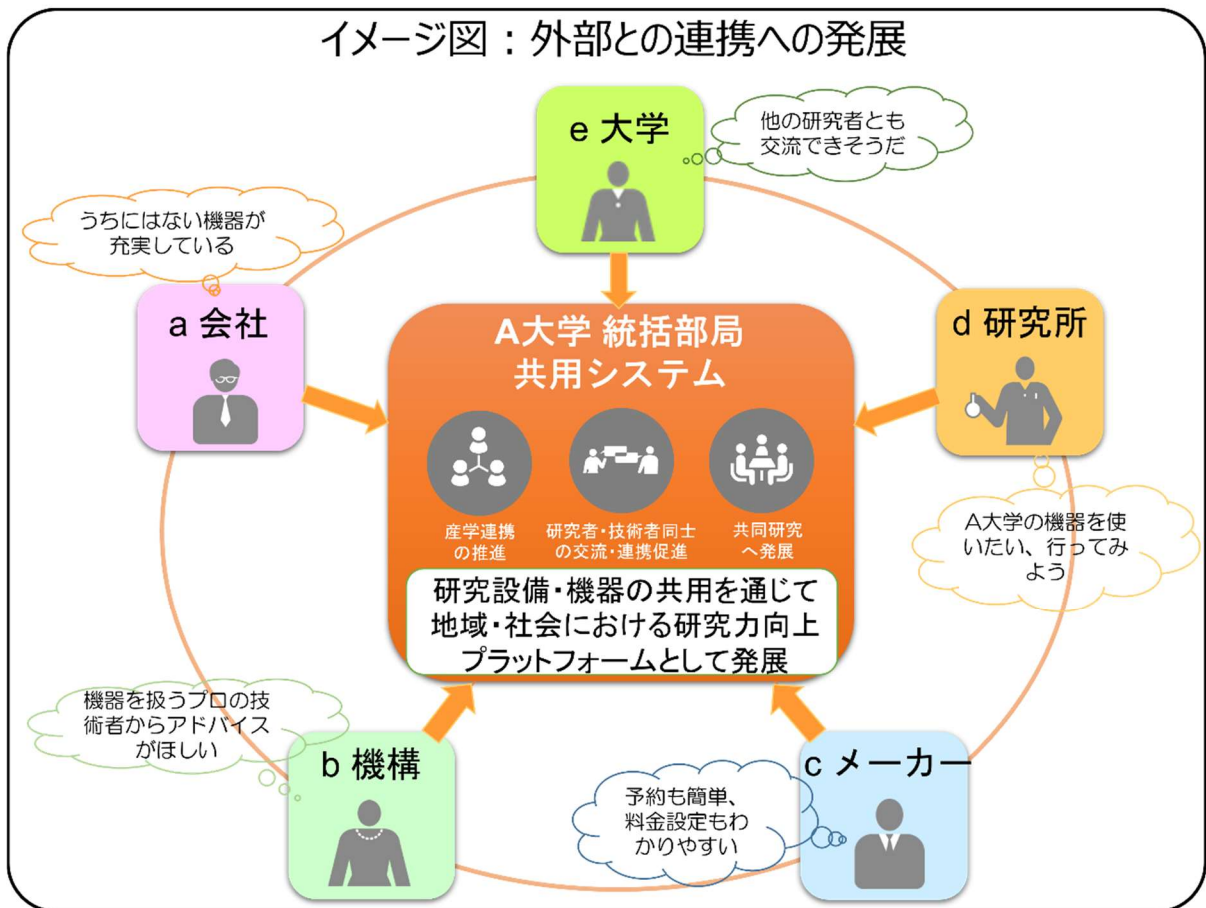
イメージ図：外部との連携への発展

e 大学

他の研究者とも交流できそうだ

うちにはない機器が充実している

a 会社

A大学 統括部局
共用システム

d 研究所

産学連携の推進

研究者・技術者同士の交流・連携促進

共同研究へ発展

A大学の機器を使いたい、行ってみよう

研究設備・機器の共用を通じて
地域・社会における研究力向上
プラットフォームとして発展

機器を扱うプロの技術者からアドバイスがほしい

b 機構

c メーカー

予約も簡単、料金設定もわかりやすい